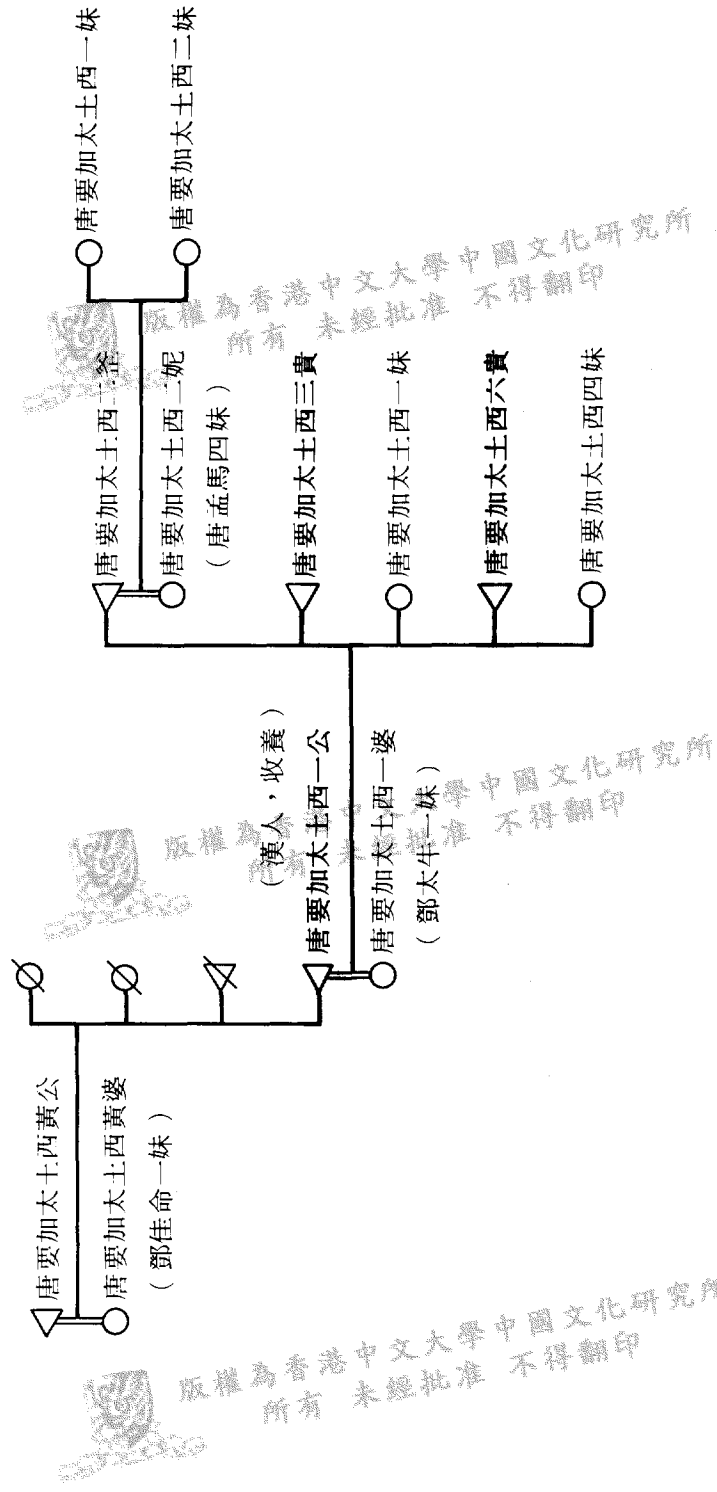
唐要加太士西黄公
唐要加太士西黄婆
（鄧佳命一妹）

（漢人，收養）
唐要加太士西一公
唐要加太士西一婆
（鄧太牛一妹）

唐要加太士西二妾
唐要加太士西二妮
（唐孟馬四妹）
唐要加太士西三貴
唐要加太士西一妹
唐要加太士西六貴
唐要加太士西四妹

唐要加太士西一妹
唐要加太士西二妹

版權為香港中文大學中國文化研究所所有 未經批准 不得翻印
版權為香港中文大學中國文化研究所所有 未經批准 不得翻印
版權為香港中文大學中國文化研究所所有 未經批准 不得翻印